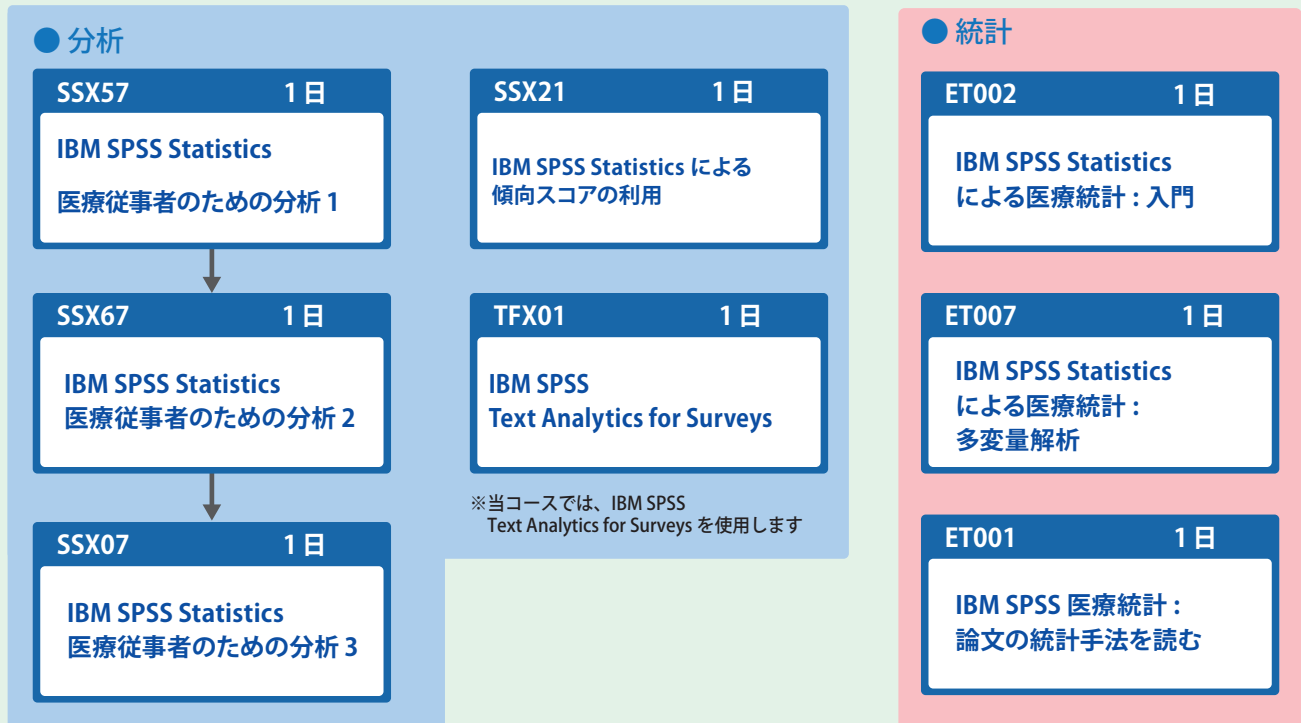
● 分析

SSX57 1日

IBM SPSS Statistics
医療従事者のための分析 1

SSX67 1日

IBM SPSS Statistics
医療従事者のための分析 2

SSX07 1日

IBM SPSS Statistics
医療従事者のための分析 3

SSX21 1日

IBM SPSS Statistics による
傾向スコアの利用

TFX01 1日

IBM SPSS
Text Analytics for Surveys

※当コースでは、IBM SPSS Text Analytics for Surveys を使用します

● 統計

ET002 1日

IBM SPSS Statistics
による医療統計 : 入門

ET007 1日

IBM SPSS Statistics
による医療統計 :
多変量解析

ET001 1日

IBM SPSS 医療統計 :
論文の統計手法を読む